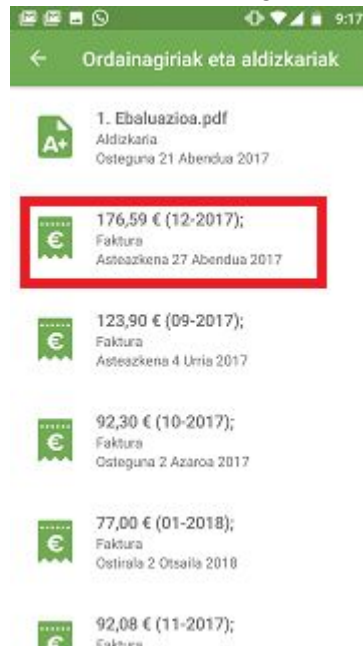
9:17

Ordainagiriak eta aldizkariak

A+
1. Ebaluazioa.pdf
Aldizkaria
Osteguna 21 Abendua 2017

€
176,59 € (12-2017);
Faktura
Asteazkena 27 Abendua 2017

€
123,90 € (09-2017);
Faktura
Asteazkena 4 Urria 2017

€
92,30 € (10-2017);
Faktura
Osteguna 2 Azaroa 2017

€
77,00 € (01-2018);
Faktura
Ostirala 2 Otsaila 2018

92,08 € (11-2017);
Faktura